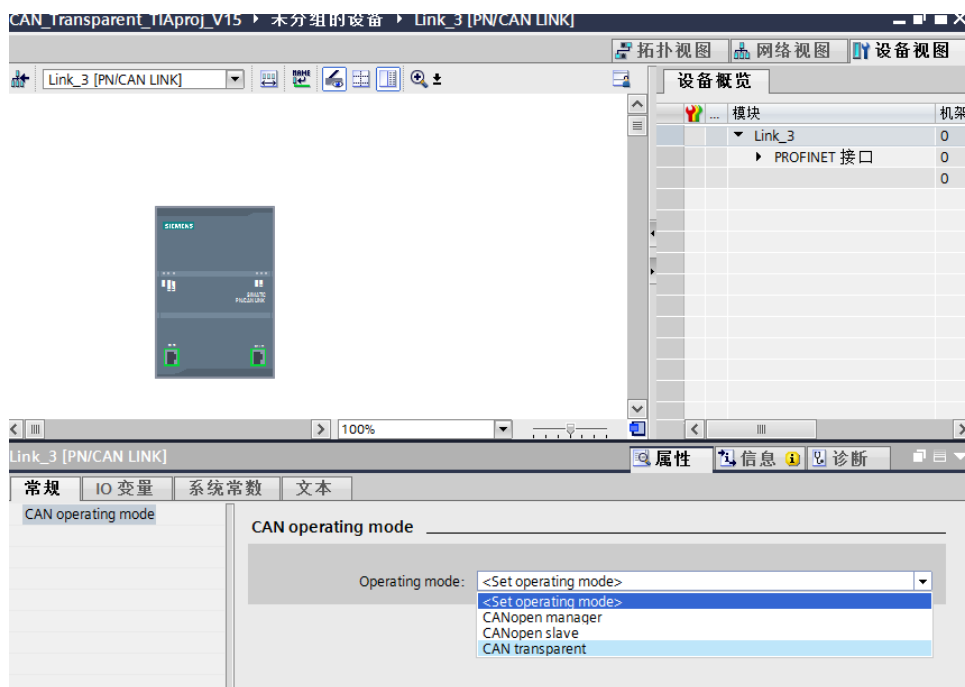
CAN_Transparent_TIAproj_V15 ▸ 未分组的设备 ▸ Link_3 [PN/CAN LINK]

拓扑视图 网络视图 设备视图

Link_3 [PN/CAN LINK]

设备概览

| | ... | 模块 | 机架 |
|---|---|---|---|
| | | ▾ Link_3 | 0 |
| | | ▸ PROFINET 接口 | 0 |
| | | | 0 |

SIEMENS

SIMATIC PN/CAN LINK

100%

Link_3 [PN/CAN LINK]

属性 信息 诊断

常规 IO 变量 系统常数 文本

CAN operating mode

CAN operating mode

Operating mode: <Set operating mode>

<Set operating mode>
CANopen manager
CANopen slave
CAN transparent